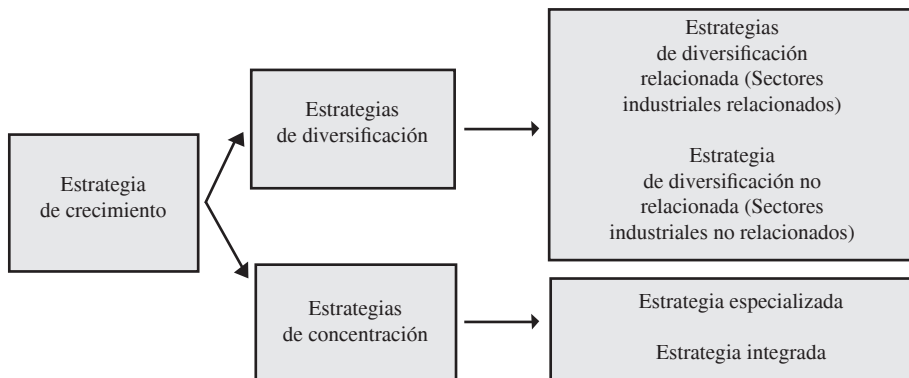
Estrategia de crecimiento

Estrategias de diversificación

Estrategias de diversificación relacionada (Sectores industriales relacionados)

Estrategia de diversificación no relacionada (Sectores industriales no relacionados)

Estrategias de concentración

Estrategia especializada

Estrategia integrada